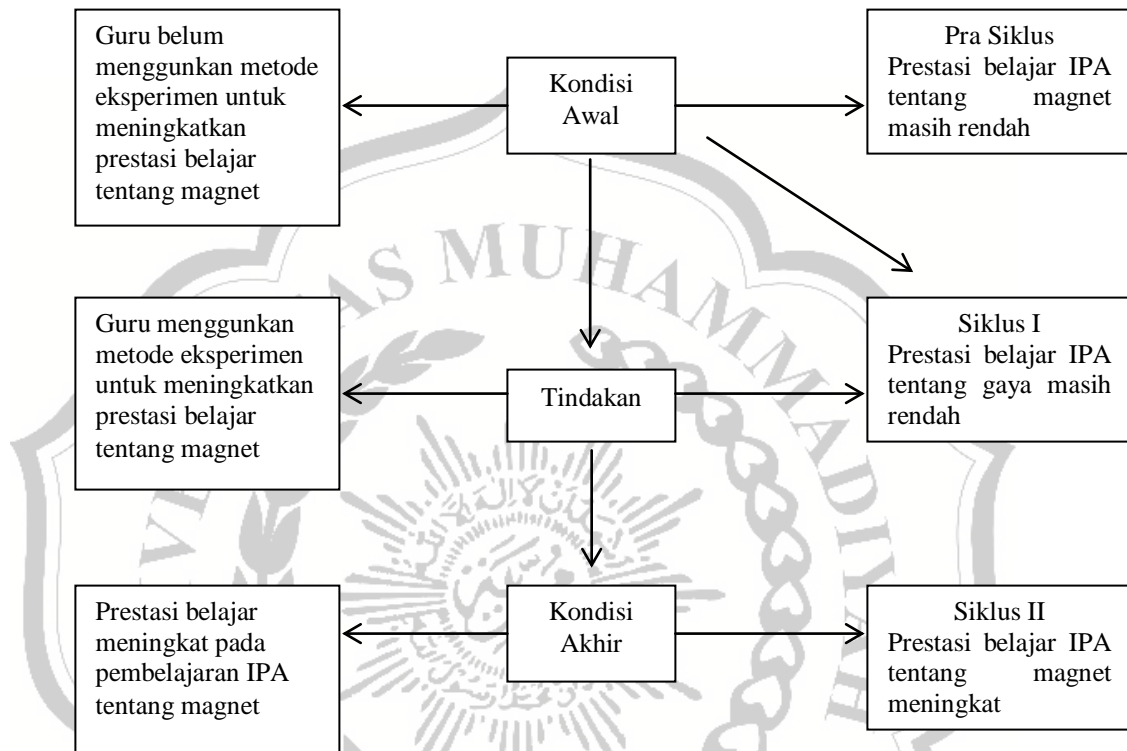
Guru belum menggunkan metode eksperimen untuk meningkatkan prestasi belajar tentang magnet

Kondisi Awal

Pra Siklus
Prestasi belajar IPA tentang magnet masih rendah

Guru menggunkan metode eksperimen untuk meningkatkan prestasi belajar tentang magnet

Tindakan

Siklus I
Prestasi belajar IPA tentang gaya masih rendah

Prestasi belajar meningkat pada pembelajaran IPA tentang magnet

Kondisi Akhir

Siklus II
Prestasi belajar IPA tentang magnet meningkat

AS MUHAMM